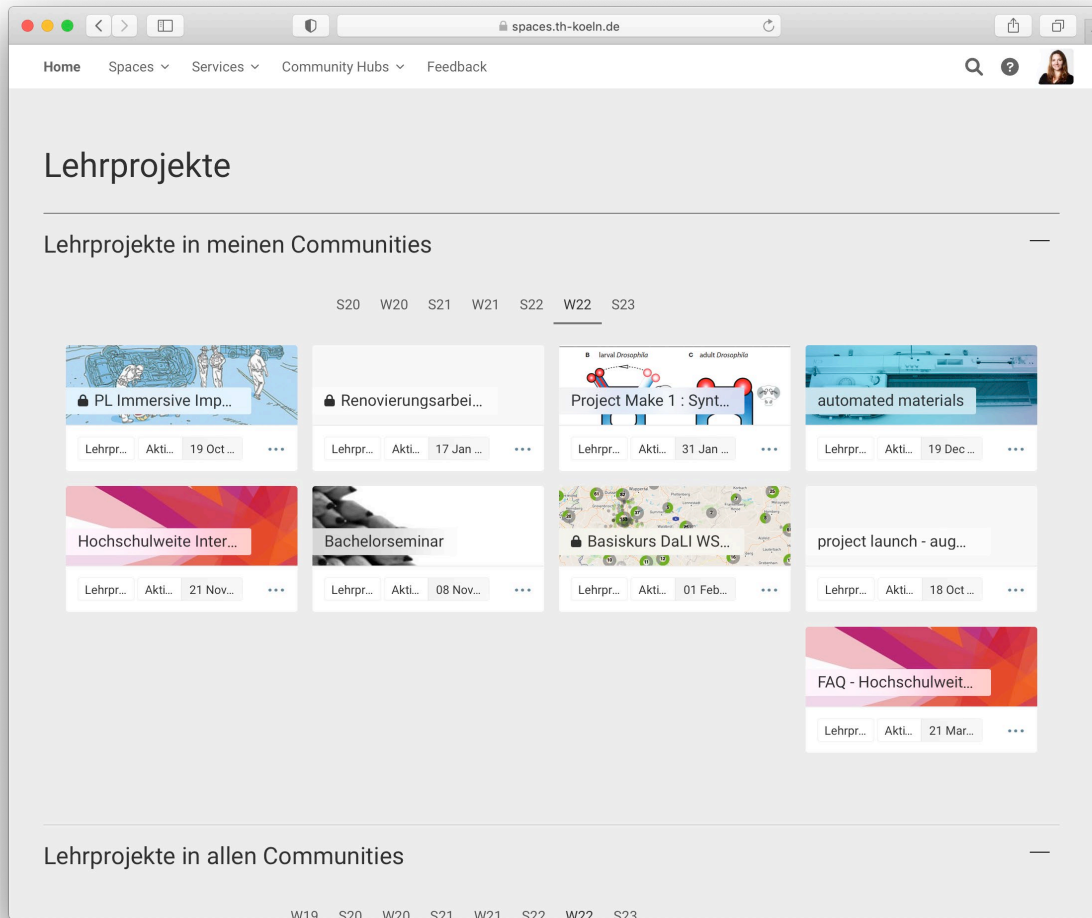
spaces.th-koeln.de

Home Spaces Services Community Hubs Feedback

Lehrprojekte

Lehrprojekte in meinen Communities

S20 W20 S21 W21 S22 W22 S23

PL Immersive Imp…
Lehrpr… Akti… 19 Oct …

Renovierungsarbei…
Lehrpr… Akti… 17 Jan …

B larval Drosophila C adult Drosophila
Project Make 1 : Synt…
Lehrpr… Akti… 31 Jan …

automated materials
Lehrpr… Akti… 19 Dec …

Hochschulweite Inter…
Lehrpr… Akti… 21 Nov…

Bachelorseminar
Lehrpr… Akti… 08 Nov…

Basiskurs DaLI WS…
Lehrpr… Akti… 01 Feb…

project launch - aug…
Lehrpr… Akti… 18 Oct …

FAQ - Hochschulweit…
Lehrpr… Akti… 21 Mar…

Lehrprojekte in allen Communities

W19 S20 W20 S21 W21 S22 W22 S23